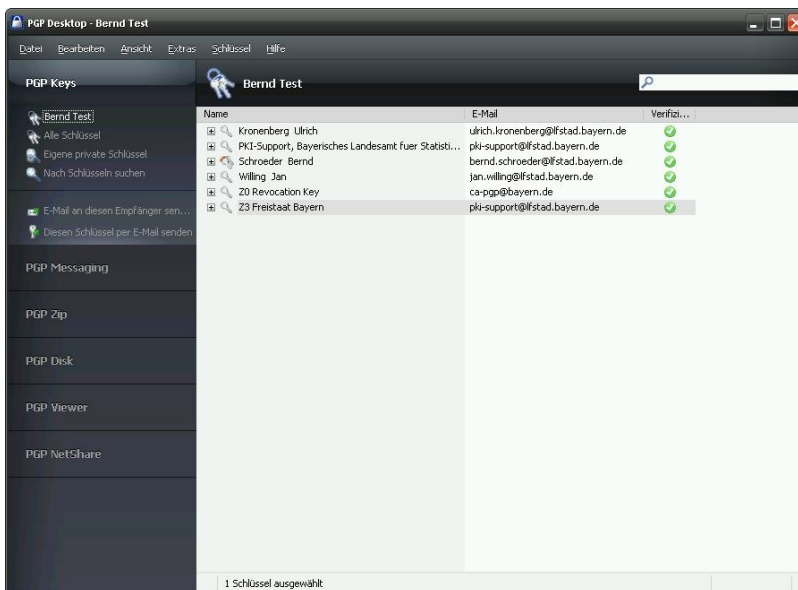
PGP Desktop - Bernd Test

Datei Bearbeiten Ansicht Extras Schlüssel Hilfe

PGP Keys

Bernd Test
Alle Schlüssel
Eigene private Schlüssel
Nach Schlüsseln suchen

E-Mail an diesen Empfänger sen...
Diesen Schlüssel per E-Mail senden

PGP Messaging

PGP Zip

PGP Disk

PGP Viewer

PGP NetShare

Bernd Test

| Name | E-Mail | Verifizi... |
|---|---|---|
| Kronenberg Ulrich | ulrich.kronenberg@lfstad.bayern.de | |
| PKI-Support, Bayerisches Landesamt fuer Statisti... | pki-support@lfstad.bayern.de | |
| Schroeder Bernd | bernd.schroeder@lfstad.bayern.de | |
| Willing Jan | jan.willing@lfstad.bayern.de | |
| Z0 Revocation Key | ca-pgp@bayern.de | |
| Z3 Freistaat Bayern | pki-support@lfstad.bayern.de | |

1 Schlüssel ausgewählt